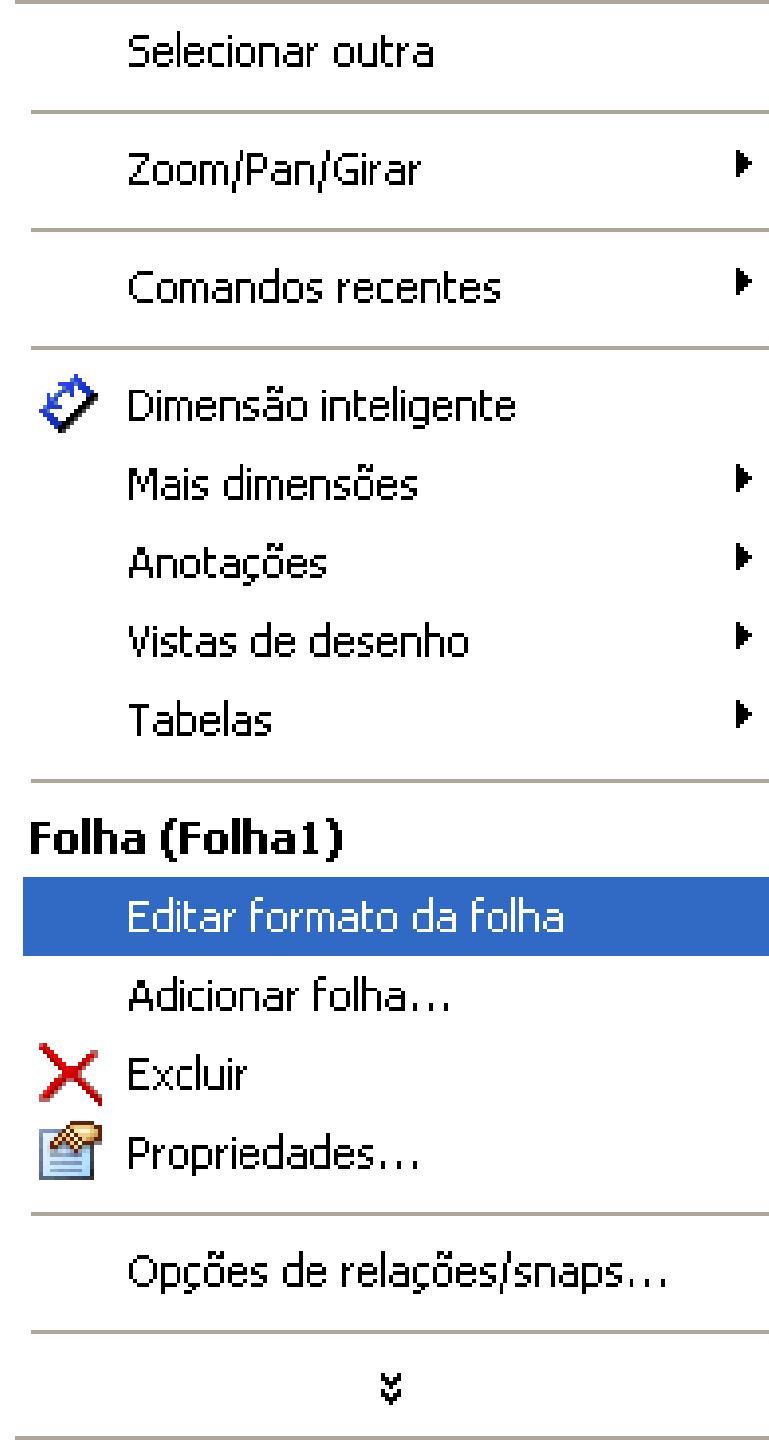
Selecionar outra

Zoom/Pan/Girar

Comandos recentes

Dimensão inteligente
Mais dimensões
Anotações
Vistas de desenho
Tabelas

**Folha (Folha1)**
Editar formato da folha
Adicionar folha...
Excluir
Propriedades...

Opções de relações/snaps...